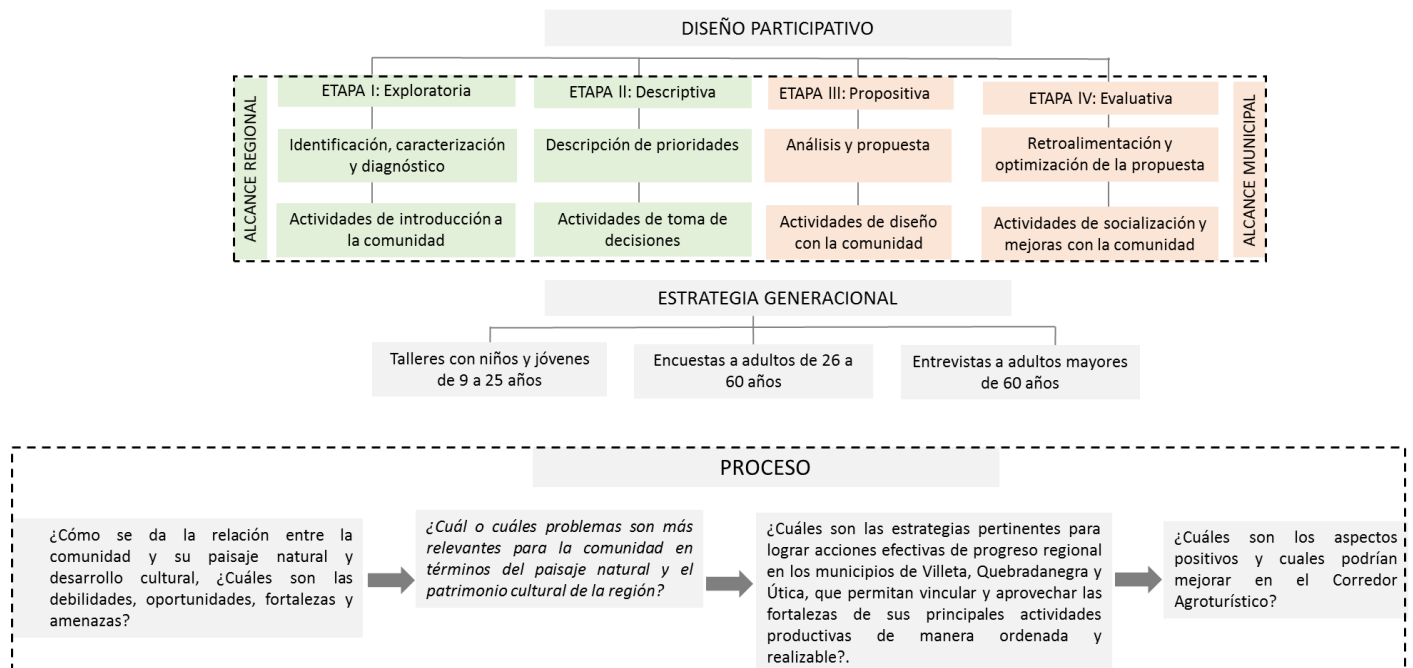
DISEÑO PARTICIPATIVO

ALCANCE REGIONAL

ETAPA I: Exploratoria

Identificación, caracterización y diagnóstico

Actividades de introducción a la comunidad

ETAPA II: Descriptiva

Descripción de prioridades

Actividades de toma de decisiones

ETAPA III: Propositiva

Análisis y propuesta

Actividades de diseño con la comunidad

ETAPA IV: Evaluativa

Retroalimentación y optimización de la propuesta

Actividades de socialización y mejoras con la comunidad

ALCANCE MUNICIPAL

ESTRATEGIA GENERACIONAL

Talleres con niños y jóvenes de 9 a 25 años

Encuestas a adultos de 26 a 60 años

Entrevistas a adultos mayores de 60 años

PROCESO

¿Cómo se da la relación entre la comunidad y su paisaje natural y desarrollo cultural, ¿Cuáles son las debilidades, oportunidades, fortalezas y amenazas?

¿Cuál o cuáles problemas son más relevantes para la comunidad en términos del paisaje natural y el patrimonio cultural de la región?

¿Cuáles son las estrategias pertinentes para lograr acciones efectivas de progreso regional en los municipios de Villeta, Quebradanegra y Útica, que permitan vincular y aprovechar las fortalezas de sus principales actividades productivas de manera ordenada y realizable?.

¿Cuáles son los aspectos positivos y cuales podrían mejorar en el Corredor Agroturístico?